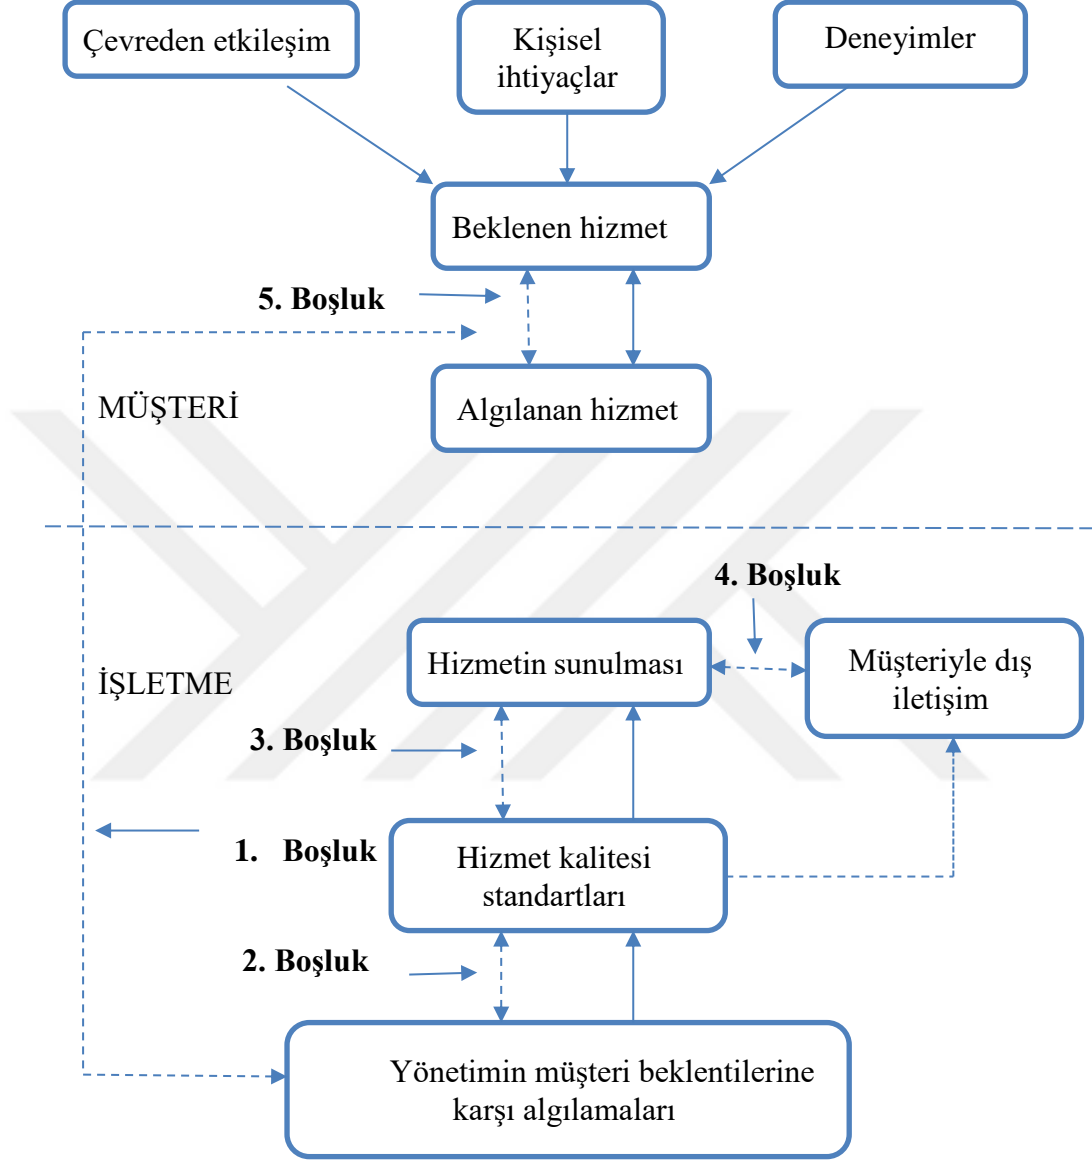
Çevreden etkileşim

Kişisel ihtiyaçlar

Deneyimler

Beklenen hizmet

5. Boşluk

MÜŞTERİ

Algılanan hizmet

4. Boşluk

İŞLETME

Hizmetin sunulması

Müşteriyle dış iletişim

3. Boşluk

1. Boşluk

Hizmet kalitesi standartları

2. Boşluk

Yönetimin müşteri beklentilerine karşı algılamaları